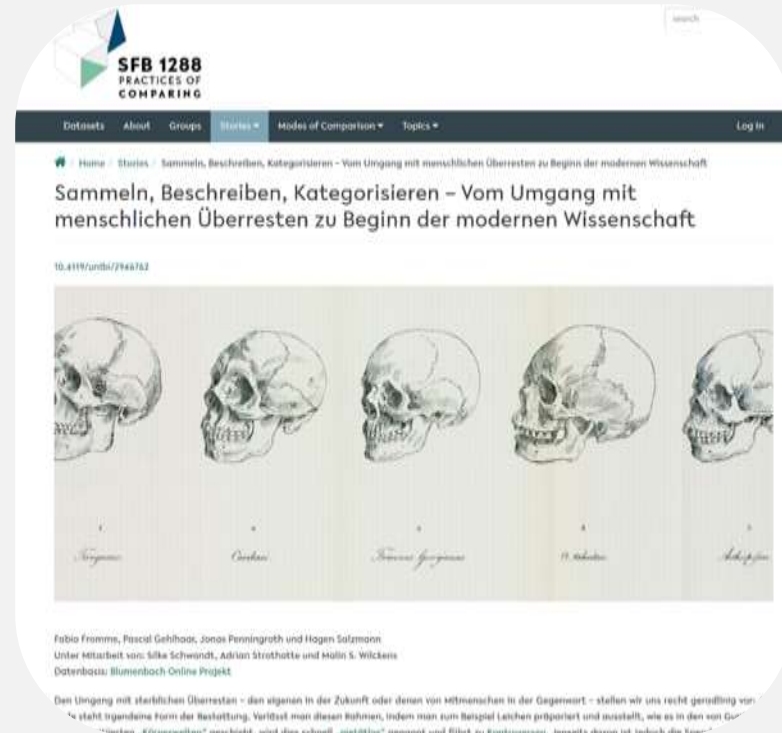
search

SFB 1288
PRACTICES OF
COMPARING

Datasets About Groups Stories ▾ Modes of Comparison ▾ Topics ▾ Log in

Home / Stories / Sammeln, Beschreiben, Kategorisieren – Vom Umgang mit menschlichen Überresten zu Beginn der modernen Wissenschaft

Sammeln, Beschreiben, Kategorisieren – Vom Umgang mit menschlichen Überresten zu Beginn der modernen Wissenschaft

10.4119/unibi/2966762

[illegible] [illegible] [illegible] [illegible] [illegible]

Fabio Fromme, Pascal Gehlhaar, Jonas Penningroth und Hagen Salzmann
Unter Mitarbeit von: Silke Schwandt, Adrian Strothotte und Malin S. Wilckens
Datenbasis: Blumenbach Online Projekt

Den Umgang mit sterblichen Überresten – den eigenen in der Zukunft oder denen von Mitmenschen in der Gegenwart – stellen wir uns recht geradlinig vor. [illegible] steht irgendeine Form der Bestattung. Verlässt man diesen Rahmen, indem man zum Beispiel Leichen präpariert und ausstellt, wie es in den von Gu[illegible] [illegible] „Körperwelten" geschieht, wird dies schnell „pietätlos" genannt und führt zu Kontroversen. Jenseits davon ist jedoch die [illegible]